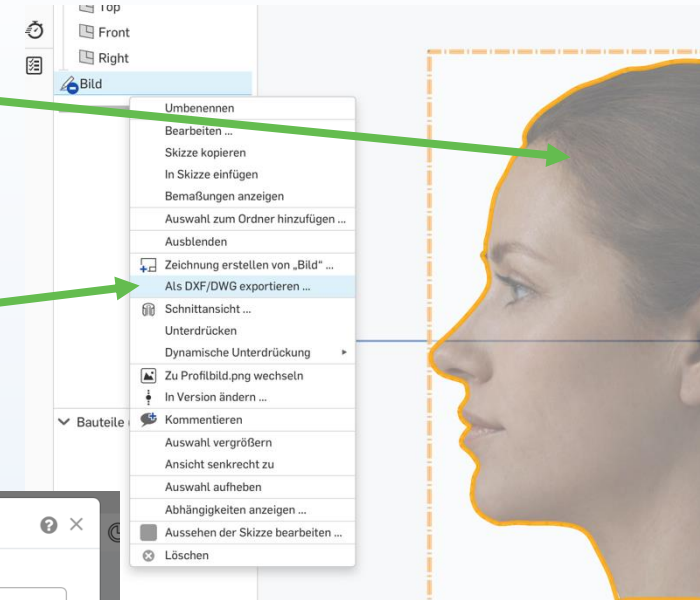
Top
Front
Right
Bild

Umbenennen
Bearbeiten ...
Skizze kopieren
In Skizze einfügen
Bemaßungen anzeigen
Auswahl zum Ordner hinzufügen ...
Ausblenden
Zeichnung erstellen von „Bild“ ...
Als DXF/DWG exportieren ...
Schnittansicht ...
Unterdrücken
Dynamische Unterdrückung
Zu Profilbild.png wechseln
In Version ändern ...
Kommentieren
Auswahl vergrößern
Ansicht senkrecht zu
Auswahl aufheben
Abhängigkeiten anzeigen ...
Aussehen der Skizze bearbeiten ...
Löschen

Bauteile